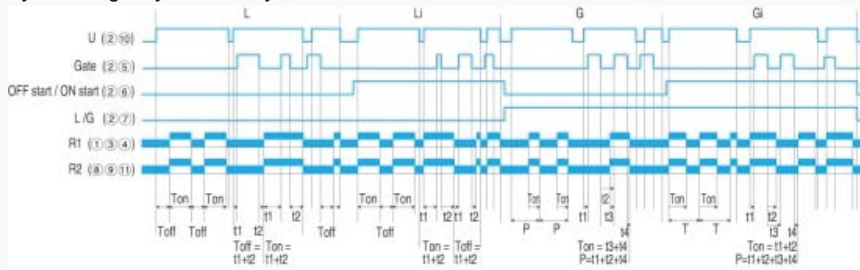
L Li G Gi

U (2)(10)

Gate (2)(5)

OFF start / ON start (2)(6)

L /G (2)(7)

R1 (1)(3)(4)

R2 (8)(9)(11)

Ton Ton Toff Toff t1 t2 Toff = t1+t2 t1 t2 Ton = t1+t2 Toff

Ton Ton Toff t1 t2 t1 t2 Ton = t1+t2 Toff = t1+t2

Ton Ton P P t1 t2 t3 t4 Ton = t3+t4 P=t1+t2+t4

Ton Ton T T t1 t2 t3 t4 Ton = t1+t2 P=t1+t2+t3+t4